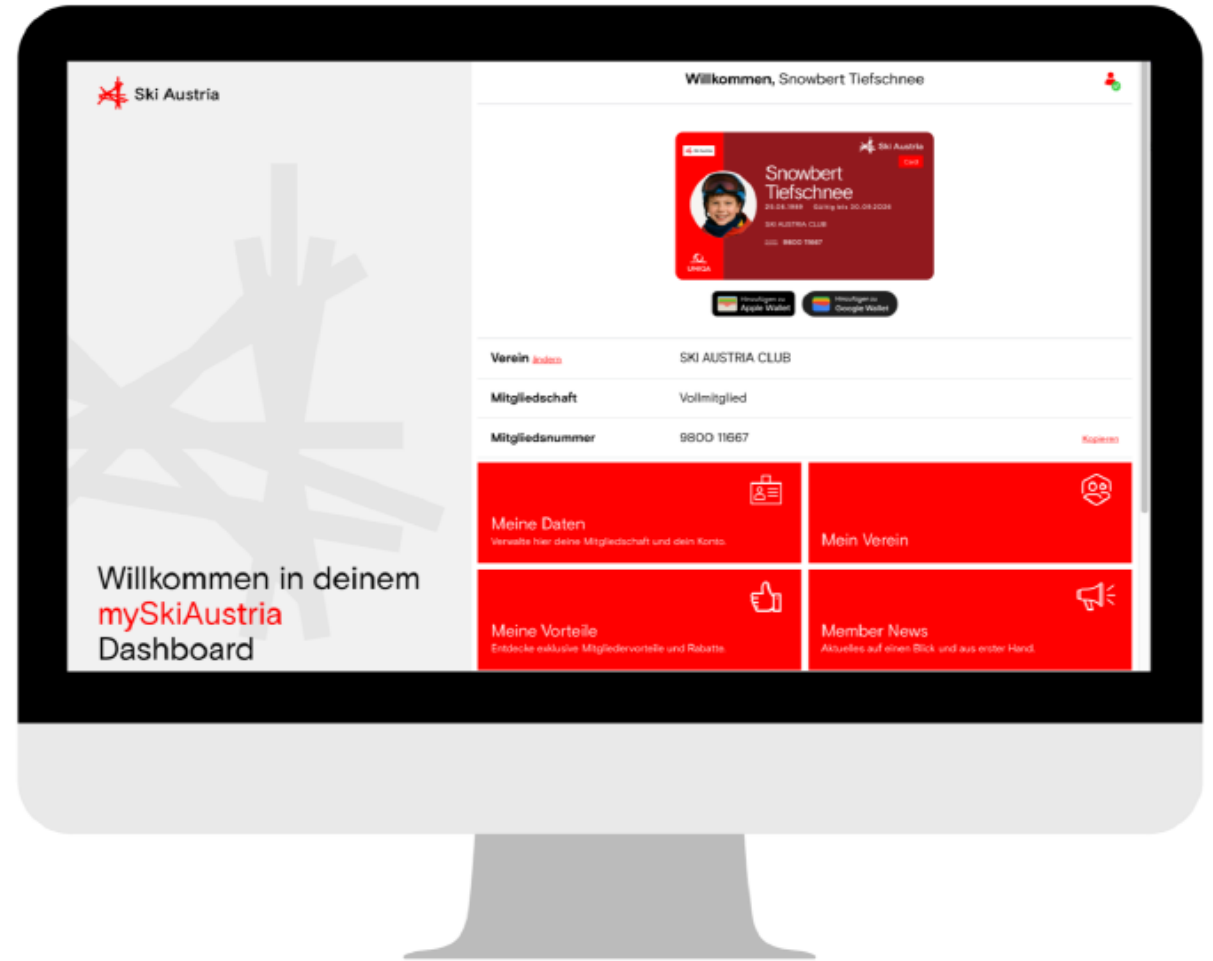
Ski Austria

Willkommen in deinem mySkiAustria Dashboard

Willkommen, Snowbert Tiefschnee

Ski Austria

Snowbert Tiefschnee

20.06.1968 Gültig bis 30.09.2026

SKI AUSTRIA CLUB

9800 11667

UNIQA

Hinzufügen zu Apple Wallet

Hinzufügen zu Google Wallet

| | | |
|---|---|---|
| Verein ändern | SKI AUSTRIA CLUB | |
| Mitgliedschaft | Vollmitglied | |
| Mitgliedsnummer | 9800 11667 | Kopieren |

Meine Daten
Verwalte hier deine Mitgliedschaft und dein Konto.

Mein Verein

Meine Vorteile
Entdecke exklusive Mitgliedervorteile und Rabatte.

Member News
Aktuelles auf einen Blick und aus erster Hand.